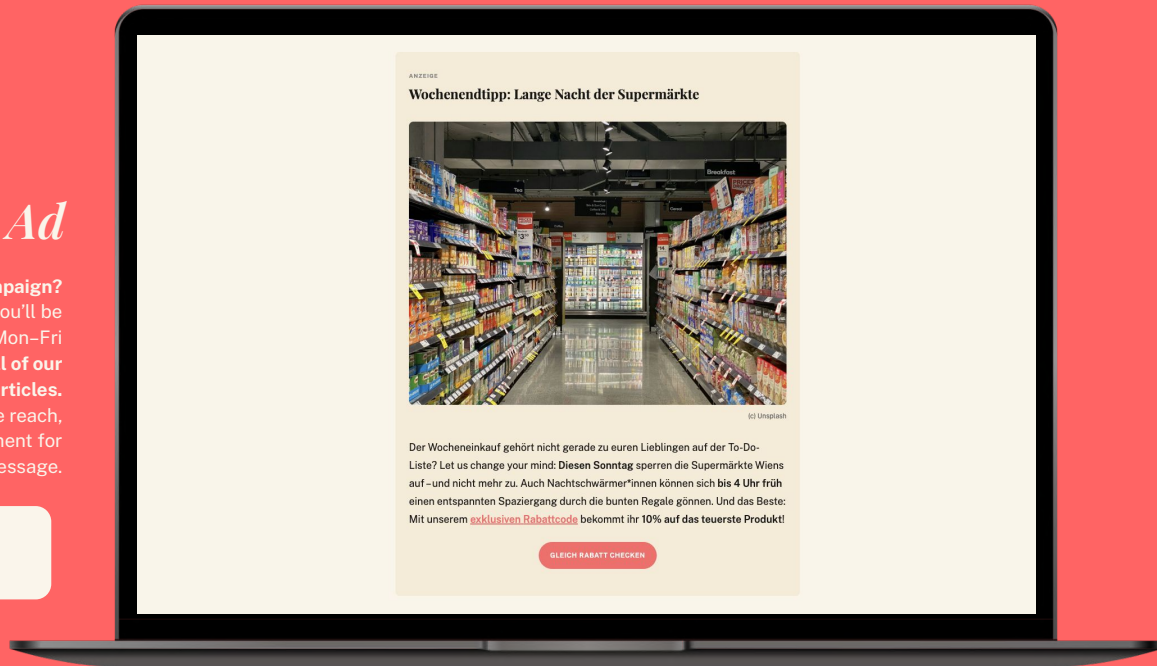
Ad

paign?
ou'll be
Mon–Fri
l of our
rticles.
e reach,
ment for
essage.

ANZEIGE

Wochenendtipp: Lange Nacht der Supermärkte

Tea

Breakfast

Cereal

(c) Unsplash

Der Wocheneinkauf gehört nicht gerade zu euren Lieblingen auf der To-Do-Liste? Let us change your mind: **Diesen Sonntag** sperren die Supermärkte Wiens auf – und nicht mehr zu. Auch Nachtschwärmer*innen können sich **bis 4 Uhr früh** einen entspannten Spaziergang durch die bunten Regale gönnen. Und das Beste: Mit unserem exklusiven Rabattcode bekommt ihr **10% auf das teuerste Produkt**!

GLEICH RABATT CHECKEN